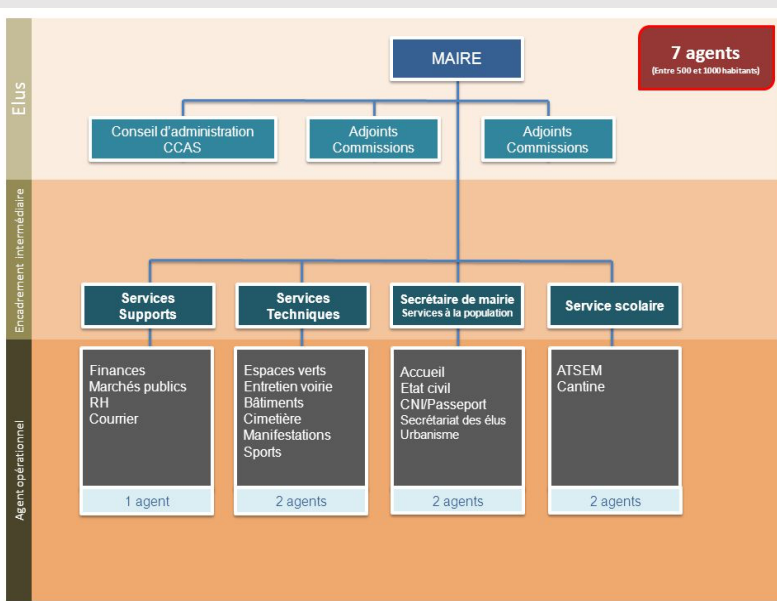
Elus

MAIRE

7 agents
(Entre 500 et 1000 habitants)

Conseil d'administration CCAS

Adjoints Commissions

Adjoints Commissions

Encadrement intermédiaire

Services Supports

Services Techniques

Secrétaire de mairie
Services à la population

Service scolaire

Agent opérationnel

Finances
Marchés publics
RH
Courrier

1 agent

Espaces verts
Entretien voirie
Bâtiments
Cimetière
Manifestations
Sports

2 agents

Accueil
Etat civil
CNI/Passeport
Secrétariat des élus
Urbanisme

2 agents

ATSEM
Cantine

2 agents